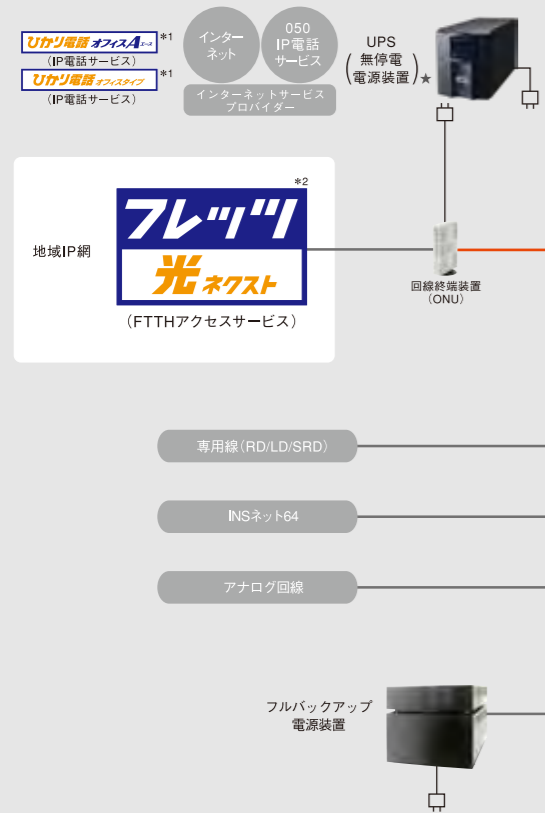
ひかり電話 オフィスA エース *1
（IP電話サービス）
ひかり電話 オフィスタイプ *1
（IP電話サービス）

インターネット

050 IP電話サービス

インターネットサービスプロバイダー

UPS
無停電電源装置 ★

地域IP網

*2
フレッツ 光ネクスト
（FTTHアクセスサービス）

回線終端装置（ONU）

専用線（RD/LD/SRD）

INSネット64

アナログ回線

フルバックアップ電源装置